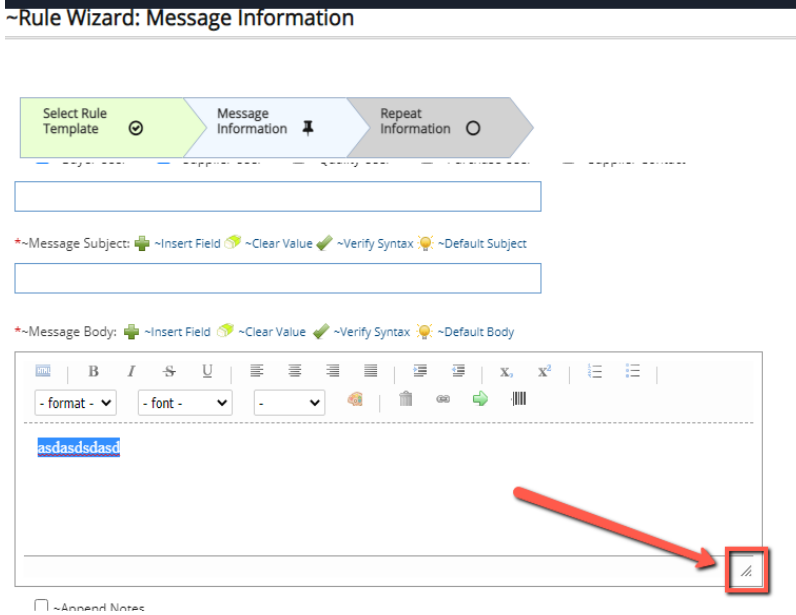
~Rule Wizard: Message Information

Select Rule Template

Message Information

Repeat Information

*~Message Subject: ~Insert Field ~Clear Value ~Verify Syntax ~Default Subject

*~Message Body: ~Insert Field ~Clear Value ~Verify Syntax ~Default Body

B I S U

$x_2$ $x^2$

- format -

- font -

-

asdasdsdasd

~Append Notes